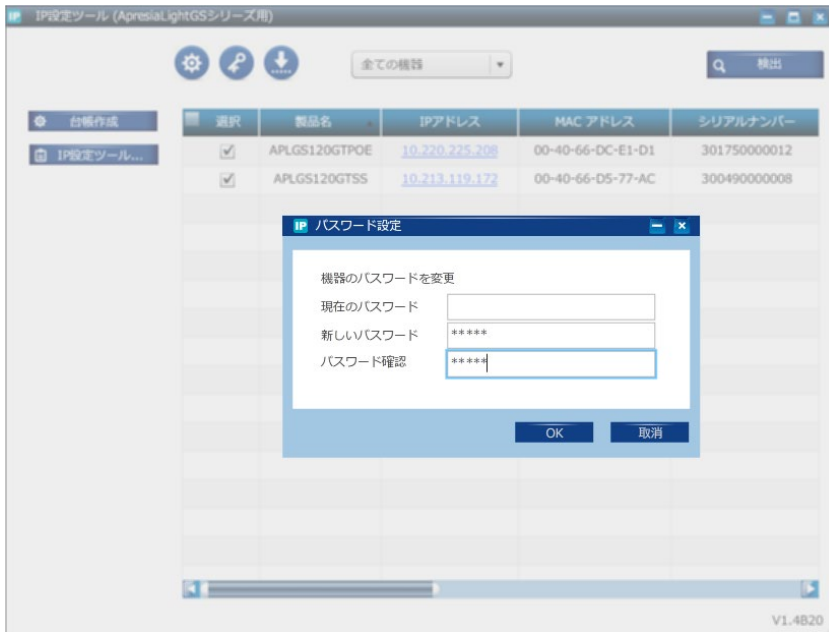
IP IP設定ツール (ApresiaLightGSシリーズ用)

全ての機器

検出

台帳作成

IP設定ツール...

| 選択 | 製品名 | IPアドレス | MAC アドレス | シリアルナンバー |
|---|---|---|---|---|
| ☑ | APLGS120GTPOE | 10.220.225.208 | 00-40-66-DC-E1-D1 | 301750000012 |
| ☑ | APLGS120GTSS | 10.213.119.172 | 00-40-66-D5-77-AC | 300490000008 |

IP パスワード設定

機器のパスワードを変更

現在のパスワード

新しいパスワード *****

パスワード確認 *****

OK 取消

V1.4820